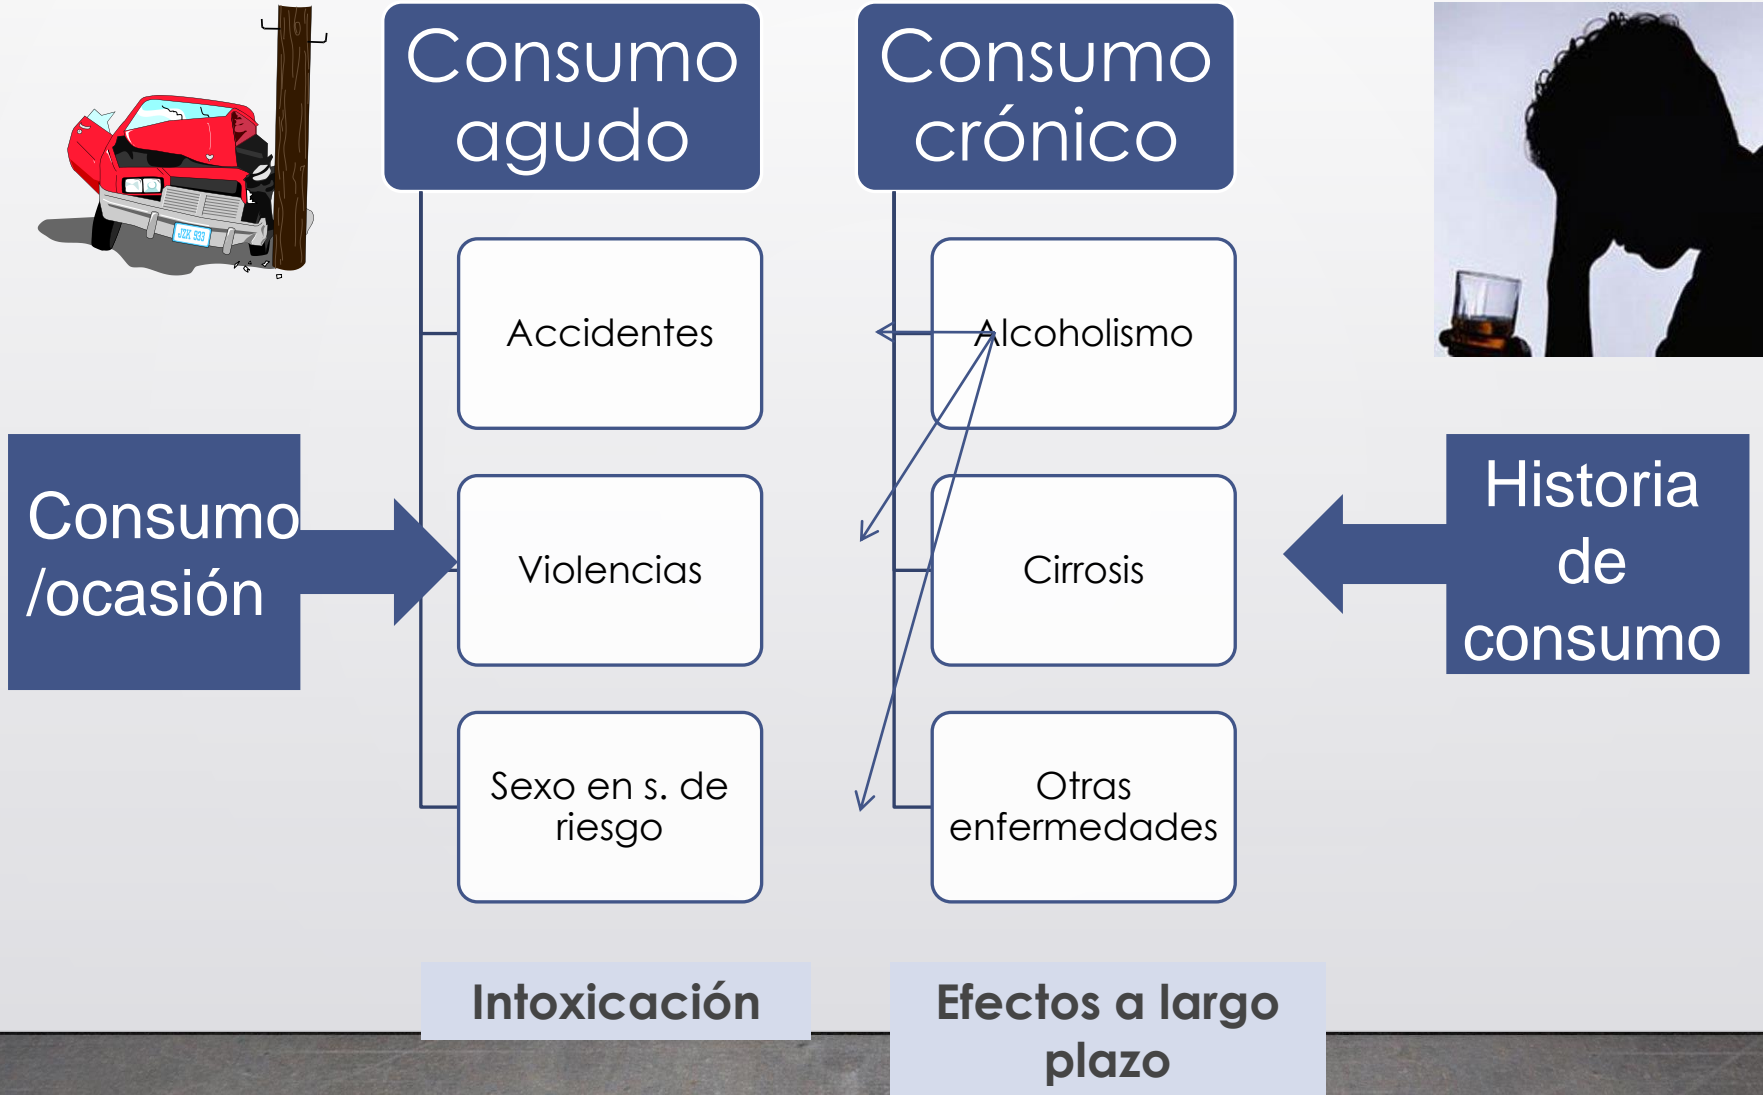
Consumo agudo

Consumo crónico

Accidentes

Violencias

Sexo en s. de riesgo

Alcoholismo

Cirrosis

Otras enfermedades

Consumo /ocasión

Historia de consumo

JZK 333

Intoxicación

Efectos a largo plazo